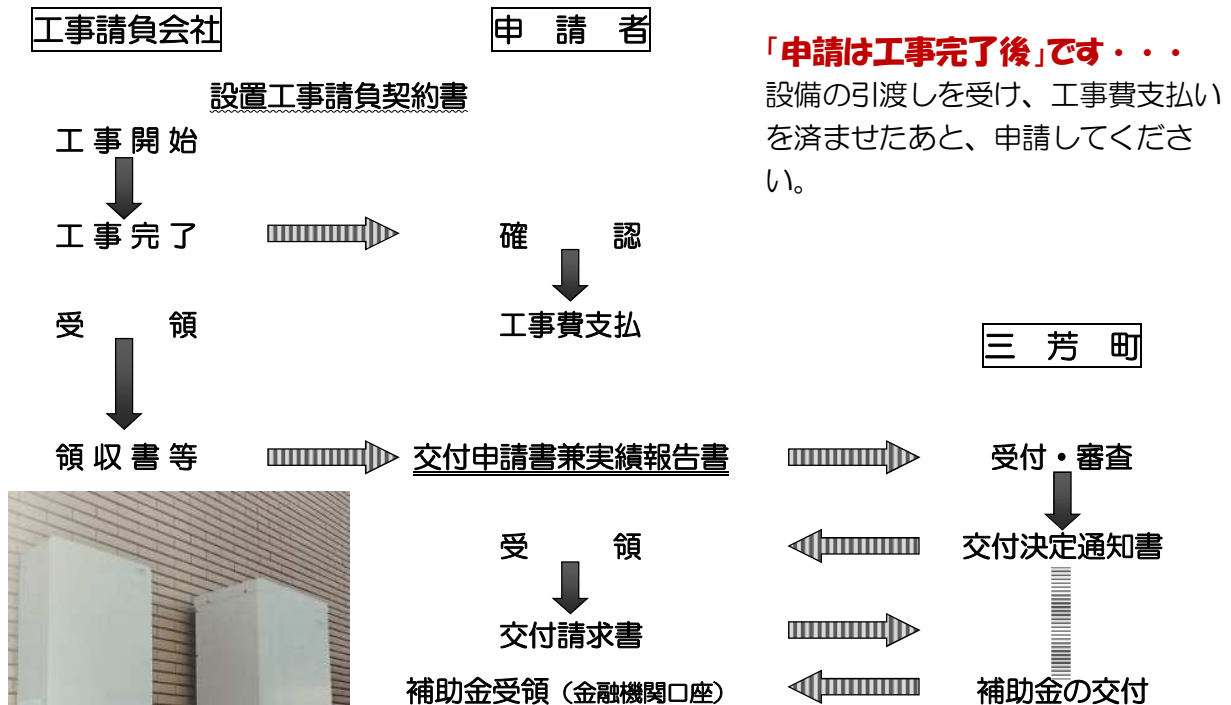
工事請負会社

申　請　者

「申請は工事完了後」です・・・
設備の引渡しを受け、工事費支払いを済ませたあと、申請してください。

設置工事請負契約書

工事開始

工事完了

確　　認

受　　領

工事費支払

三　芳　町

領収書等

交付申請書兼実績報告書

受付・審査

交付決定通知書

受　　領

交付請求書

補助金受領（金融機関口座）

補助金の交付